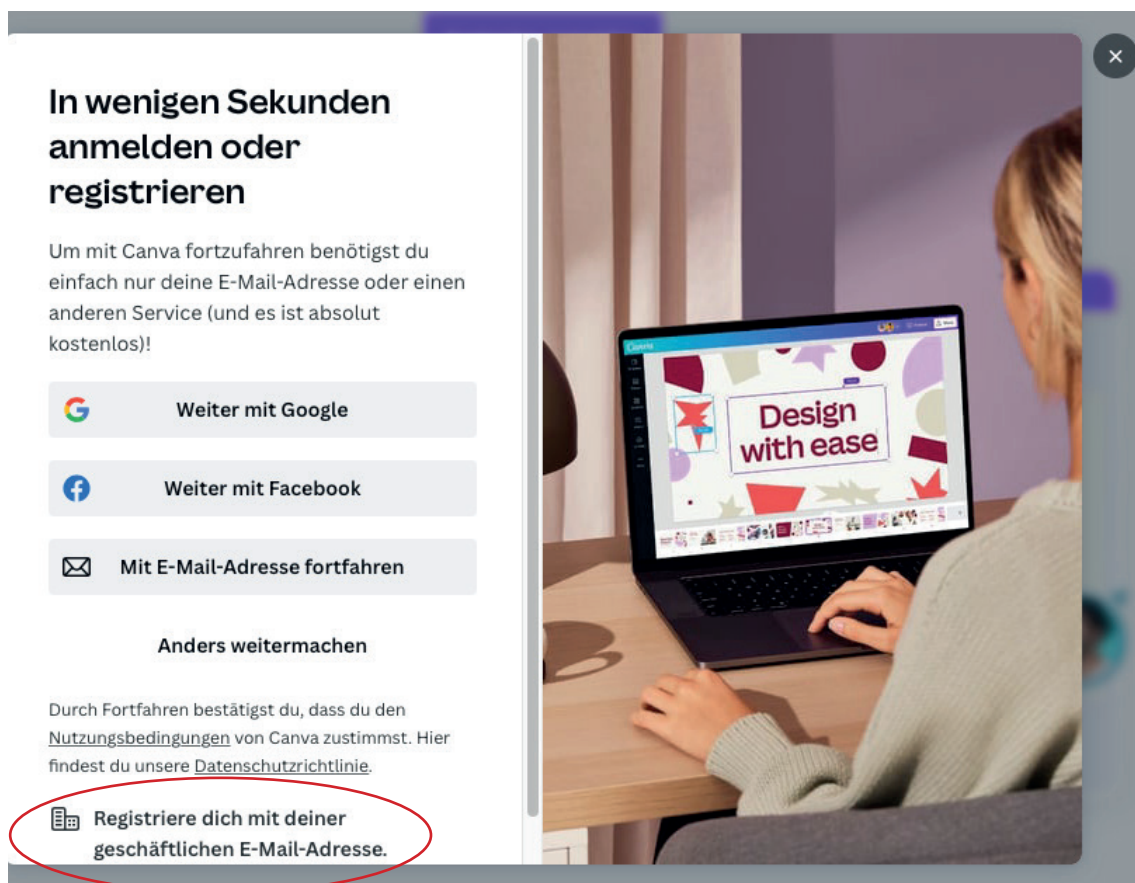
In wenigen Sekunden anmelden oder registrieren

Um mit Canva fortzufahren benötigst du einfach nur deine E-Mail-Adresse oder einen anderen Service (und es ist absolut kostenlos)!

Weiter mit Google

Weiter mit Facebook

Mit E-Mail-Adresse fortfahren

Anders weitermachen

Durch Fortfahren bestätigst du, dass du den Nutzungsbedingungen von Canva zustimmst. Hier findest du unsere Datenschutzrichtlinie.

Registriere dich mit deiner geschäftlichen E-Mail-Adresse.

Canva

Design with ease